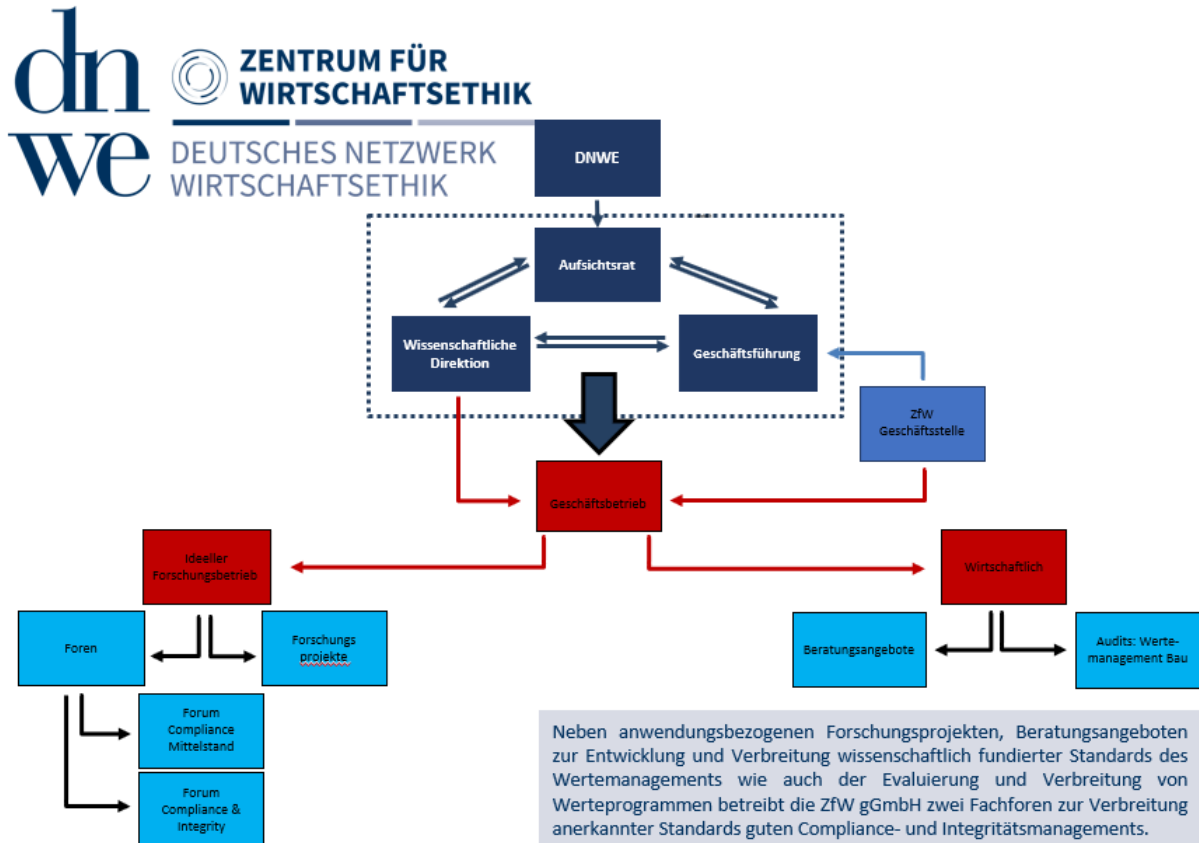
dn we

ZENTRUM FÜR WIRTSCHAFTSETHIK

DEUTSCHES NETZWERK WIRTSCHAFTSETHIK

DNWE

Aufsichtsrat

Wissenschaftliche Direktion

Geschäftsführung

ZfW Geschäftsstelle

Geschäftsbetrieb

Ideeller Forschungsbetrieb

Wirtschaftlich

Foren

Forschungs projekte

Beratungsangebote

Audits: Wertemanagement Bau

Forum Compliance Mittelstand

Forum Compliance & Integrity

Neben anwendungsbezogenen Forschungsprojekten, Beratungsangeboten zur Entwicklung und Verbreitung wissenschaftlich fundierter Standards des Wertemanagements wie auch der Evaluierung und Verbreitung von Werteprogrammen betreibt die ZfW gGmbH zwei Fachforen zur Verbreitung anerkannter Standards guten Compliance- und Integritätsmanagements.